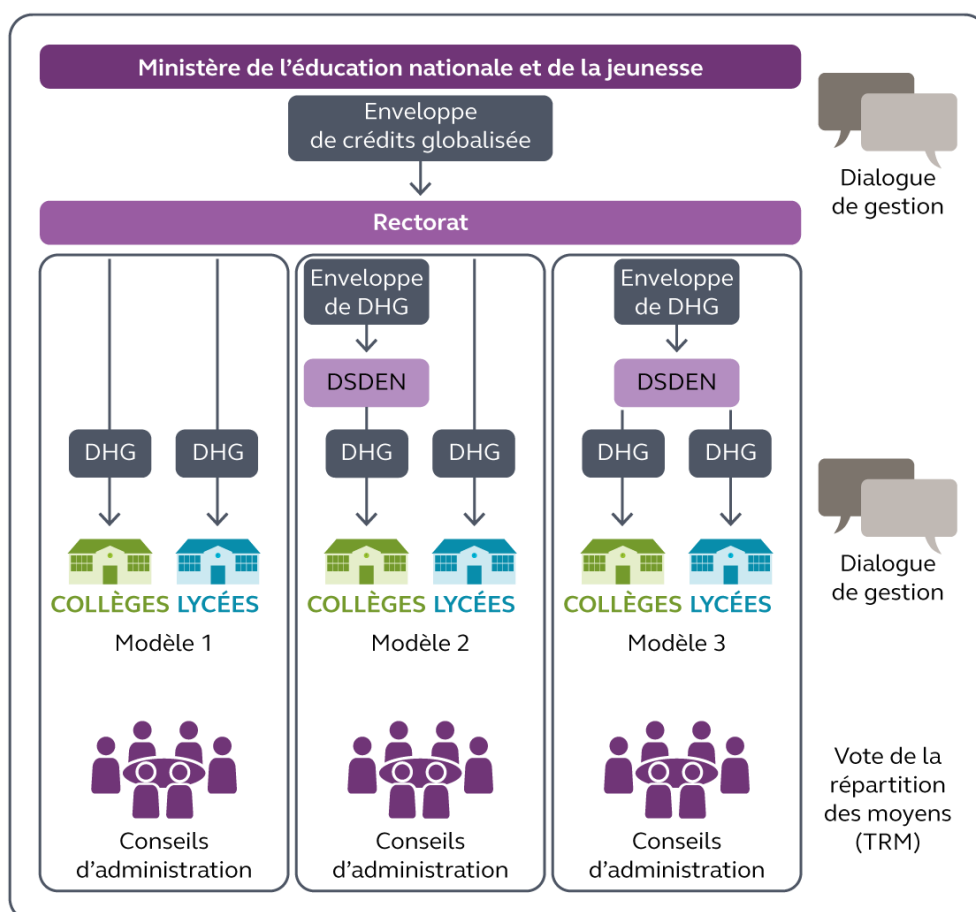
Ministère de l'éducation nationale et de la jeunesse

Enveloppe de crédits globalisée

Dialogue de gestion

Rectorat

Enveloppe de DHG

Enveloppe de DHG

DSDEN

DSDEN

DHG

DHG

DHG

DHG

DHG

DHG

Dialogue de gestion

COLLÈGES LYCÉES

Modèle 1

COLLÈGES LYCÉES

Modèle 2

COLLÈGES LYCÉES

Modèle 3

Conseils d'administration

Conseils d'administration

Conseils d'administration

Vote de la répartition des moyens (TRM)